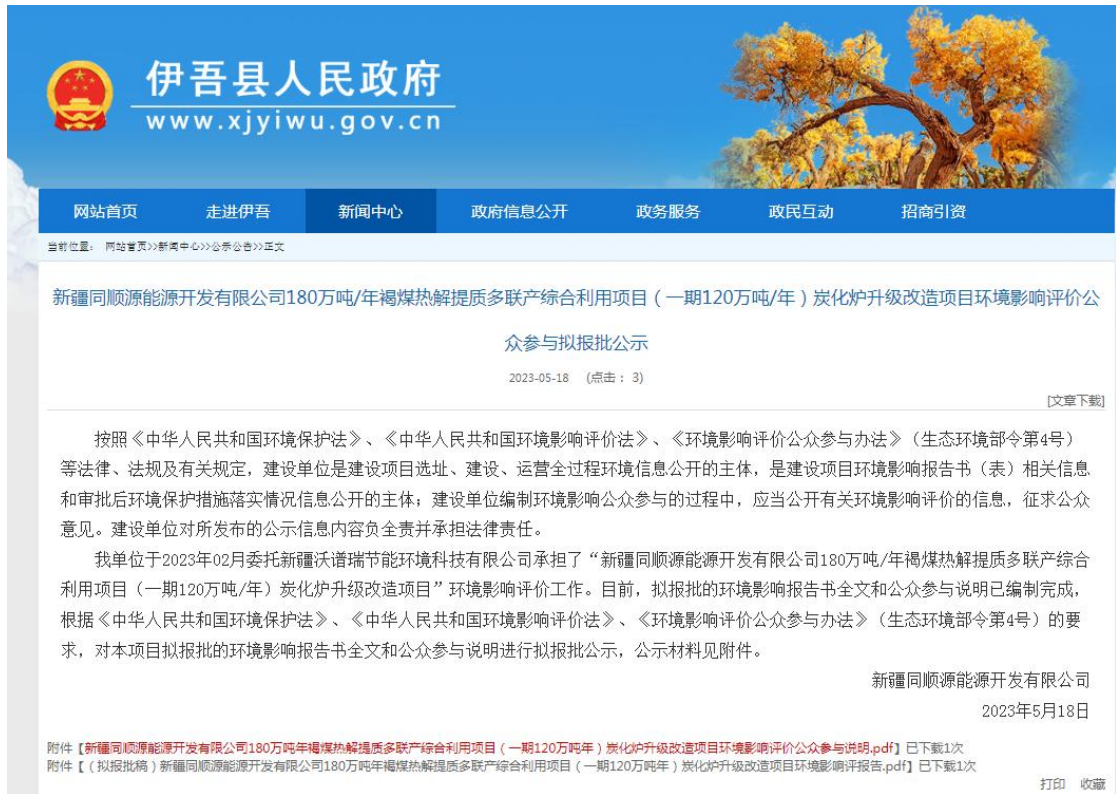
伊吾县人民政府
www.xjyiwu.gov.cn

网站首页 走进伊吾 新闻中心 政府信息公开 政务服务 政民互动 招商引资

当前位置： 网站首页>>新闻中心>>公示公告>>正文

新疆同顺源能源开发有限公司180万吨/年褐煤热解提质多联产综合利用项目（一期120万吨/年）炭化炉升级改造项目环境影响评价公众参与拟报批公示

2023-05-18 （点击： 3）

[文章下载]

按照《中华人民共和国环境保护法》、《中华人民共和国环境影响评价法》、《环境影响评价公众参与办法》（生态环境部令第4号）等法律、法规及有关规定，建设单位是建设项目选址、建设、运营全过程环境信息公开的主体，是建设项目环境影响报告书（表）相关信息和审批后环境保护措施落实情况信息公开的主体；建设单位编制环境影响公众参与的过程中，应当公开有关环境影响评价的信息，征求公众意见。建设单位对所发布的公示信息内容负全责并承担法律责任。

我单位于2023年02月委托新疆沃谱瑞节能环境科技有限公司承担了“新疆同顺源能源开发有限公司180万吨/年褐煤热解提质多联产综合利用项目（一期120万吨/年）炭化炉升级改造项目”环境影响评价工作。目前，拟报批的环境影响报告书全文和公众参与说明已编制完成，根据《中华人民共和国环境保护法》、《中华人民共和国环境影响评价法》、《环境影响评价公众参与办法》（生态环境部令第4号）的要求，对本项目拟报批的环境影响报告书全文和公众参与说明进行拟报批公示，公示材料见附件。

新疆同顺源能源开发有限公司

2023年5月18日

附件【新疆同顺源能源开发有限公司180万吨年褐煤热解提质多联产综合利用项目（一期120万吨年）炭化炉升级改造项目环境影响评价公众参与说明.pdf】已下载1次
附件【（拟报批稿）新疆同顺源能源开发有限公司180万吨年褐煤热解提质多联产综合利用项目（一期120万吨年）炭化炉升级改造项目环境影响评报告.pdf】已下载1次

打印 收藏